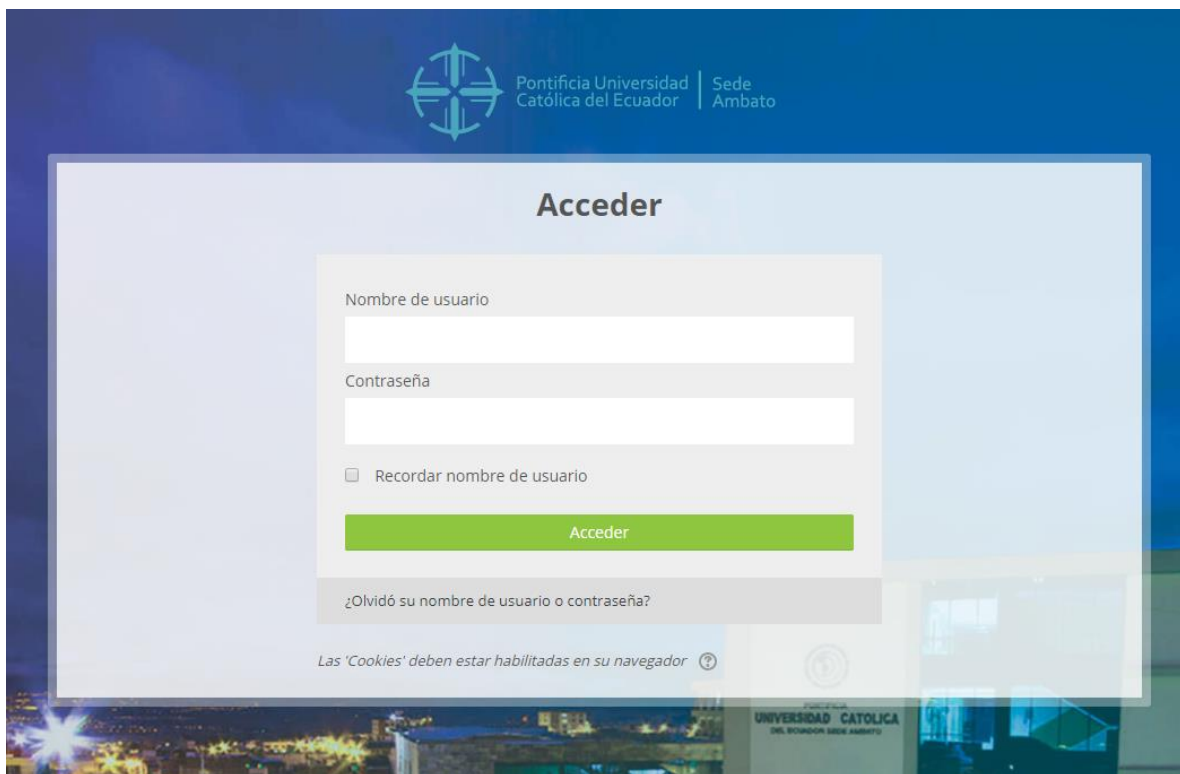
Pontificia Universidad Católica del Ecuador | Sede Ambato

Acceder

Nombre de usuario

Contraseña

Recordar nombre de usuario

Acceder

¿Olvidó su nombre de usuario o contraseña?

Las 'Cookies' deben estar habilitadas en su navegador

PONTIFICIA
UNIVERSIDAD CATOLICA
DEL ECUADOR SEDE AMBATO